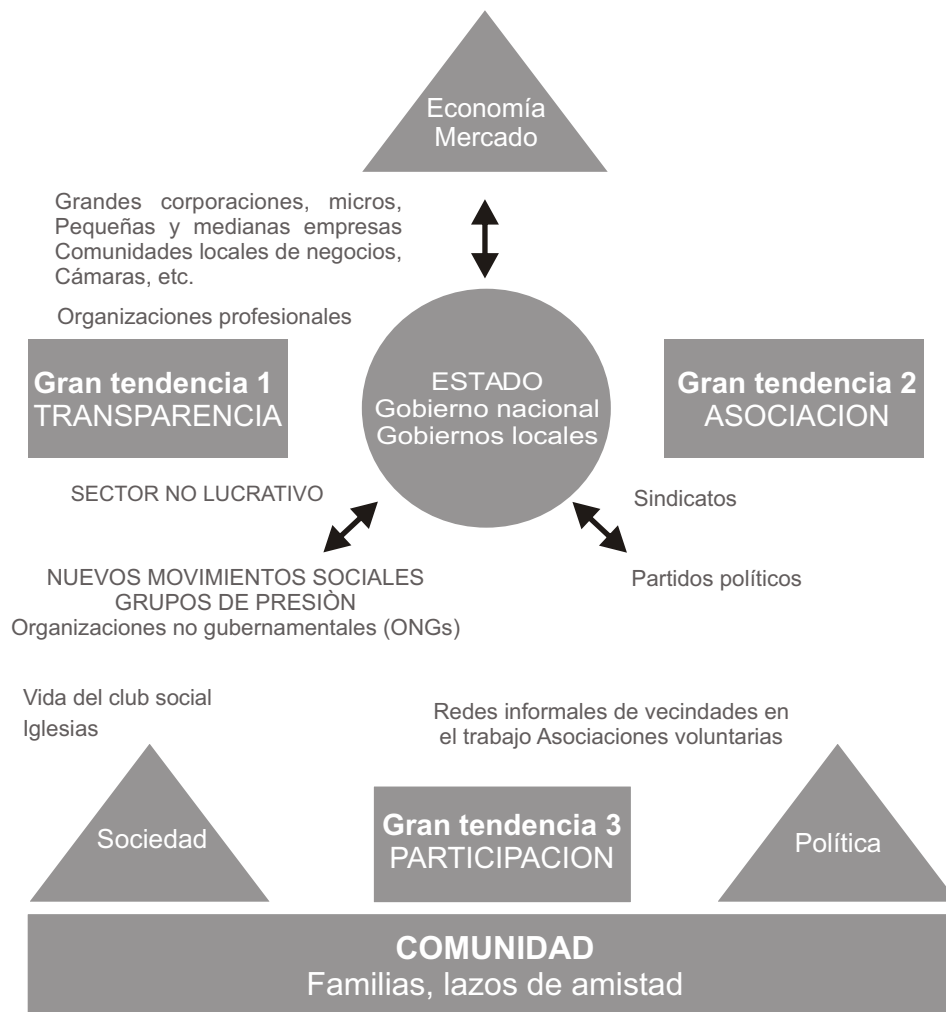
Economía
Mercado

Grandes corporaciones, micros, Pequeñas y medianas empresas Comunidades locales de negocios, Cámaras, etc.

Organizaciones profesionales

Gran tendencia 1
TRANSPARENCIA

ESTADO
Gobierno nacional
Gobiernos locales

Gran tendencia 2
ASOCIACION

SECTOR NO LUCRATIVO

Sindicatos

NUEVOS MOVIMIENTOS SOCIALES
GRUPOS DE PRESIÒN
Organizaciones no gubernamentales (ONGs)

Partidos políticos

Vida del club social
Iglesias

Redes informales de vecindades en el trabajo Asociaciones voluntarias

Sociedad

Gran tendencia 3
PARTICIPACION

Política

COMUNIDAD
Familias, lazos de amistad